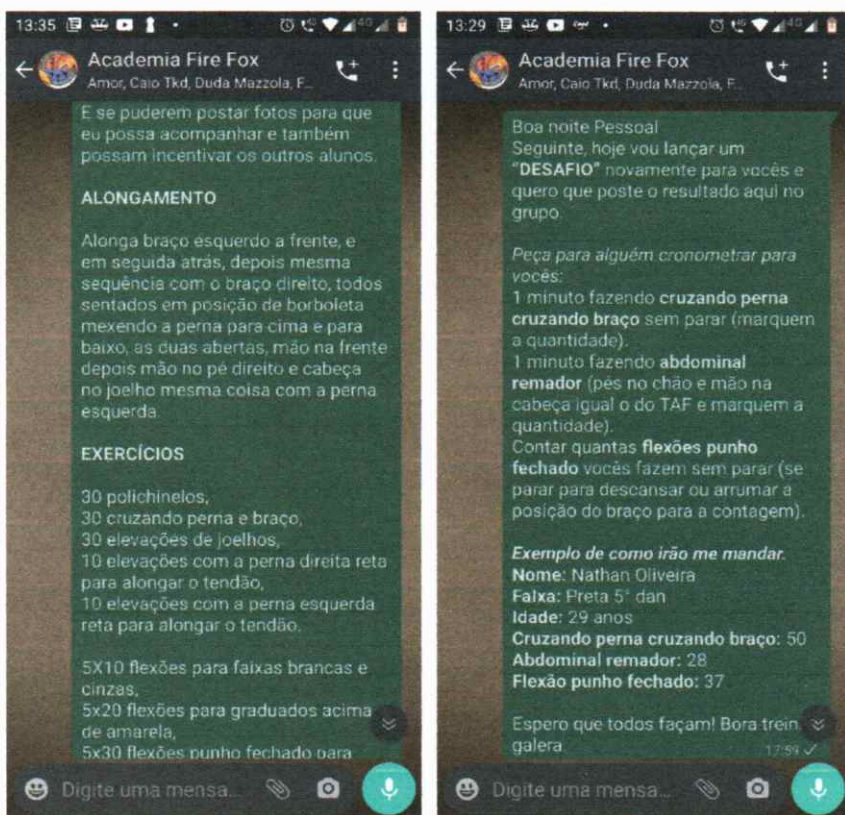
13:35

Academia Fire Fox
Amor, Caio Tkd, Duda Mazzola, F...

E se puderem postar fotos para que eu possa acompanhar e também possam incentivar os outros alunos.

ALONGAMENTO

Alonga braço esquerdo a frente, e em seguida atrás, depois mesma sequência com o braço direito, todos sentados em posição de borboleta mexendo a perna para cima e para baixo, as duas abertas, mão na frente depois mão no pé direito e cabeça no joelho mesma coisa com a perna esquerda.

EXERCÍCIOS

30 polichinelos,
30 cruzando perna e braço,
30 elevações de joelhos,
10 elevações com a perna direita reta para alongar o tendão,
10 elevações com a perna esquerda reta para alongar o tendão.

5X10 flexões para faixas brancas e cinzas,
5x20 flexões para graduados acima de amarela,
5x30 flexões punho fechado para

Digite uma mensa...

13:29

Academia Fire Fox
Amor, Caio Tkd, Duda Mazzola, F...

Boa noite Pessoal
Seguinte, hoje vou lançar um "DESAFIO" novamente para vocês e quero que poste o resultado aqui no grupo.

Peça para alguém cronometrar para vocês:
1 minuto fazendo cruzando perna cruzando braço sem parar (marquem a quantidade).
1 minuto fazendo abdominal remador (pés no chão e mão na cabeça igual o do TAF e marquem a quantidade).
Contar quantas flexões punho fechado vocês fazem sem parar (se parar para descansar ou arrumar a posição do braço para a contagem).

Exemplo de como irão me mandar.
Nome: Nathan Oliveira
Faixa: Preta 5° dan
Idade: 29 anos
Cruzando perna cruzando braço: 50
Abdominal remador: 28
Flexão punho fechado: 37

Espero que todos façam! Bora trein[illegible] galera
17:59

Digite uma mensa...